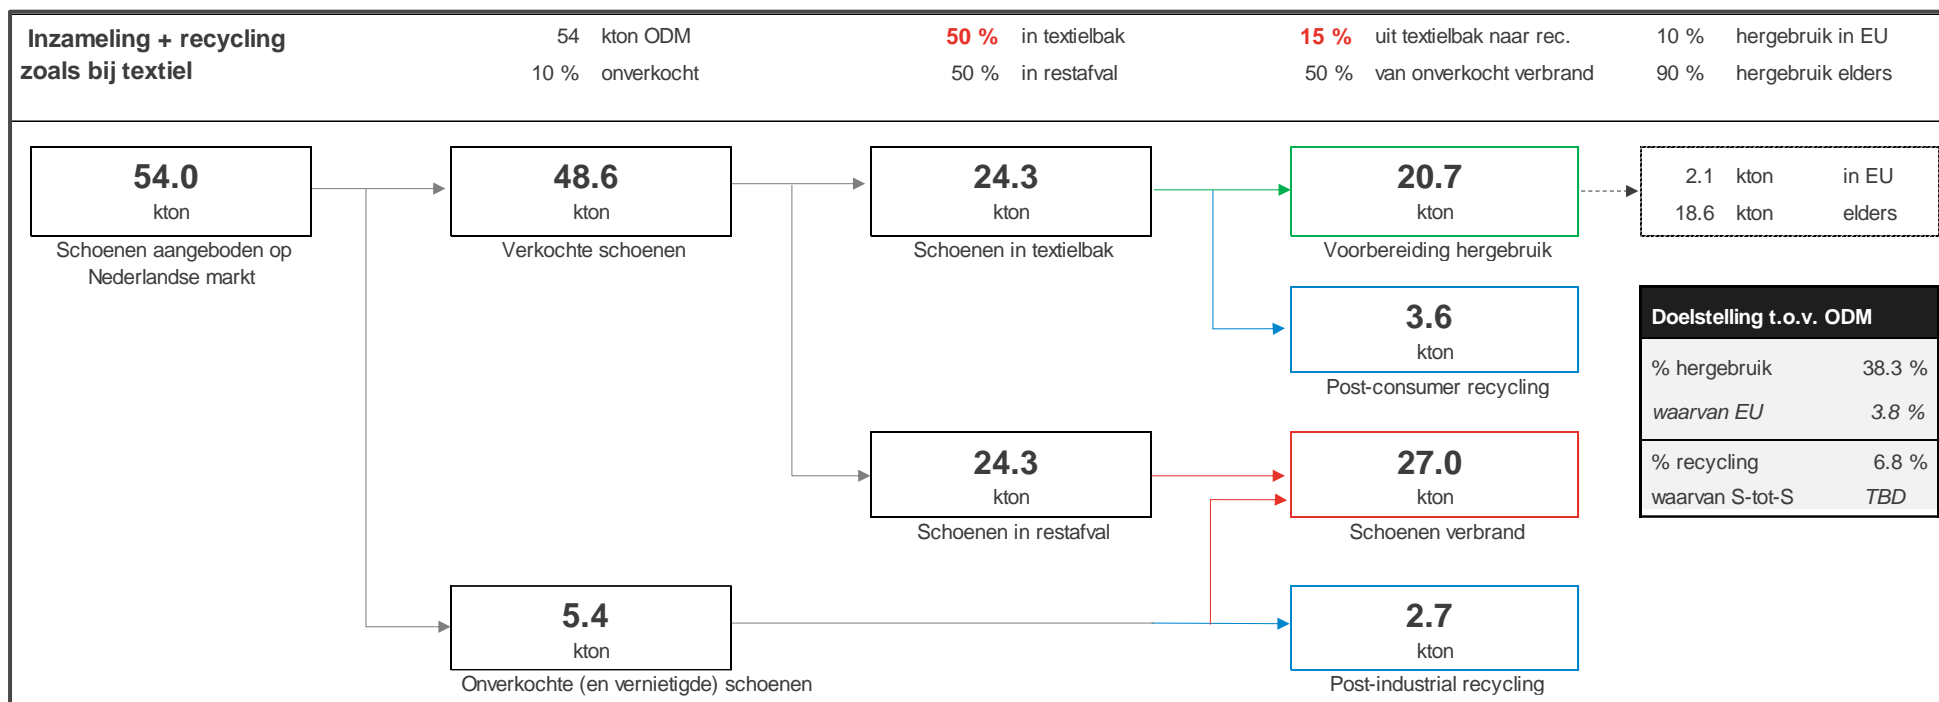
Inzameling + recycling zoals bij textiel

| | | | | | | | |
|---|---|---|---|---|---|---|---|
| 54 | kton ODM | 50 % | in textielbak | 15 % | uit textielbak naar rec. | 10 % | hergebruik in EU |
| 10 % | onverkocht | 50 % | in restafval | 50 % | van onverkocht verbrand | 90 % | hergebruik elders |

54.0
kton
Schoenen aangeboden op Nederlandse markt

48.6
kton
Verkochte schoenen

24.3
kton
Schoenen in textielbak

20.7
kton
Voorbereiding hergebruik

2.1 kton in EU
18.6 kton elders

3.6
kton
Post-consumer recycling

Doelstelling t.o.v. ODM

| | |
|---|---|
| % hergebruik | 38.3 % |
| waarvan EU | 3.8 % |
| % recycling | 6.8 % |
| waarvan S-tot-S | TBD |

24.3
kton
Schoenen in restafval

27.0
kton
Schoenen verbrand

5.4
kton
Onverkochte (en vernietigde) schoenen

2.7
kton
Post-industrial recycling